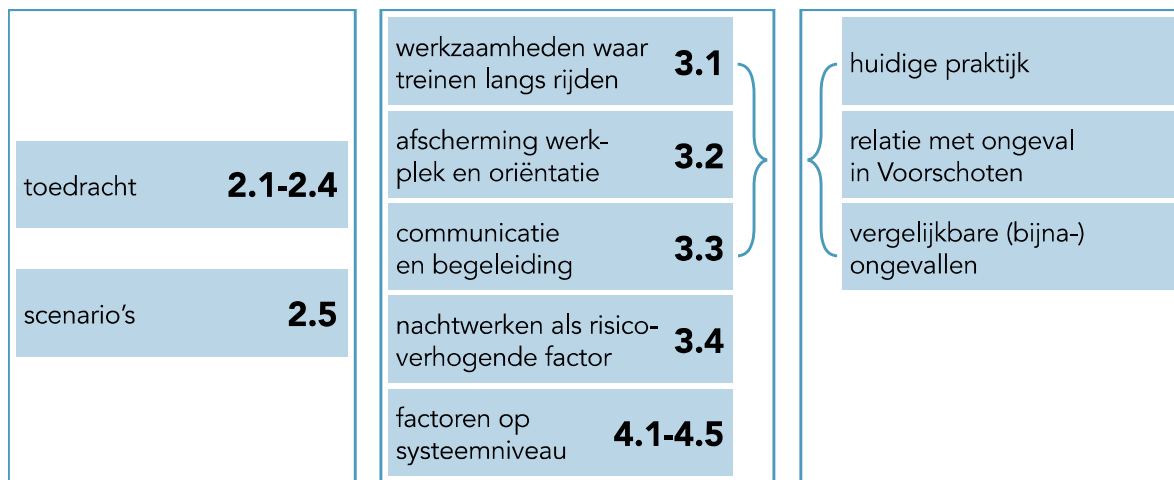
toedracht 2.1-2.4

scenario’s 2.5

werkzaamheden waar treinen langs rijden 3.1

afscherming werkplek en oriëntatie 3.2

communicatie en begeleiding 3.3

nachtwerken als risicoverhogende factor 3.4

factoren op systeemniveau 4.1-4.5

huidige praktijk

relatie met ongeval in Voorschoten

vergelijkbare (bijna-) ongevallen